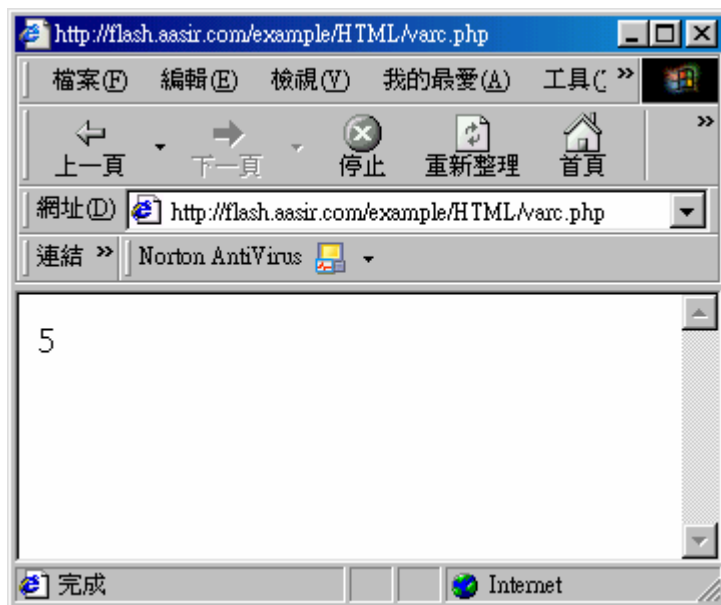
http://flash.aasir.com/example/HTML/varc.php

檔案(F) 編輯(E) 檢視(V) 我的最愛(A) 工具( »

上一頁 下一頁 停止 重新整理 首頁 »

網址(D) http://flash.aasir.com/example/HTML/varc.php

連結 » Norton AntiVirus

5

完成 Internet